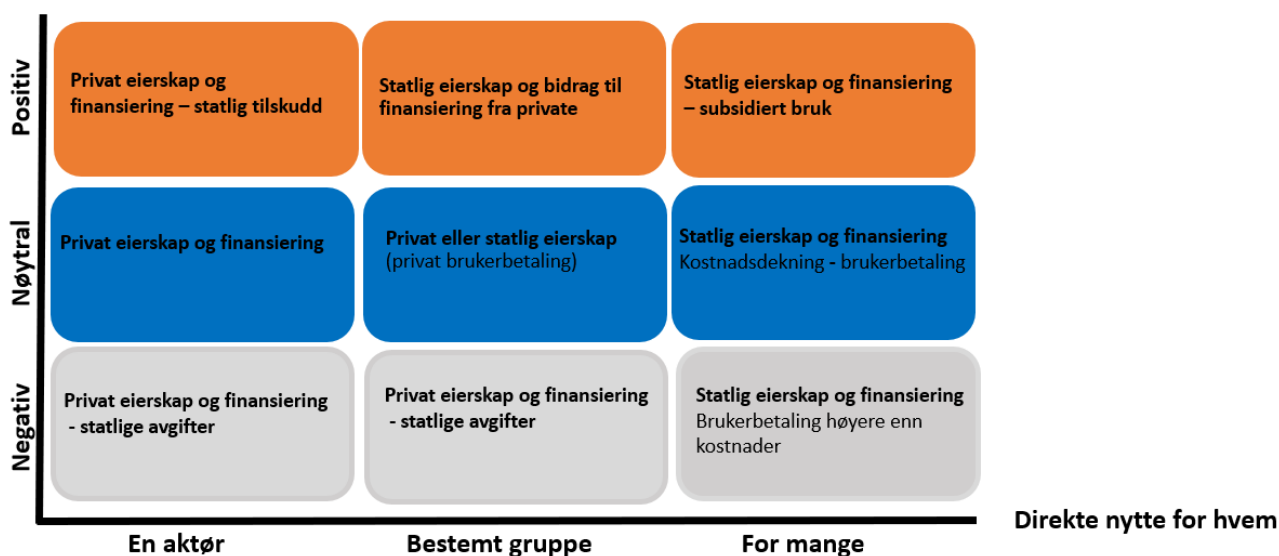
Positiv

Nøytral

Negativ

Privat eierskap og finansiering – statlig tilskudd

Statlig eierskap og bidrag til finansiering fra private

Statlig eierskap og finansiering – subsidiert bruk

Privat eierskap og finansiering

Privat eller statlig eierskap
(privat brukerbetaling)

Statlig eierskap og finansiering
Kostnadsdekning - brukerbetaling

Privat eierskap og finansiering - statlige avgifter

Privat eierskap og finansiering - statlige avgifter

Statlig eierskap og finansiering
Brukerbetaling høyere enn kostnader

Direkte nytte for hvem

En aktør

Bestemt gruppe

For mange